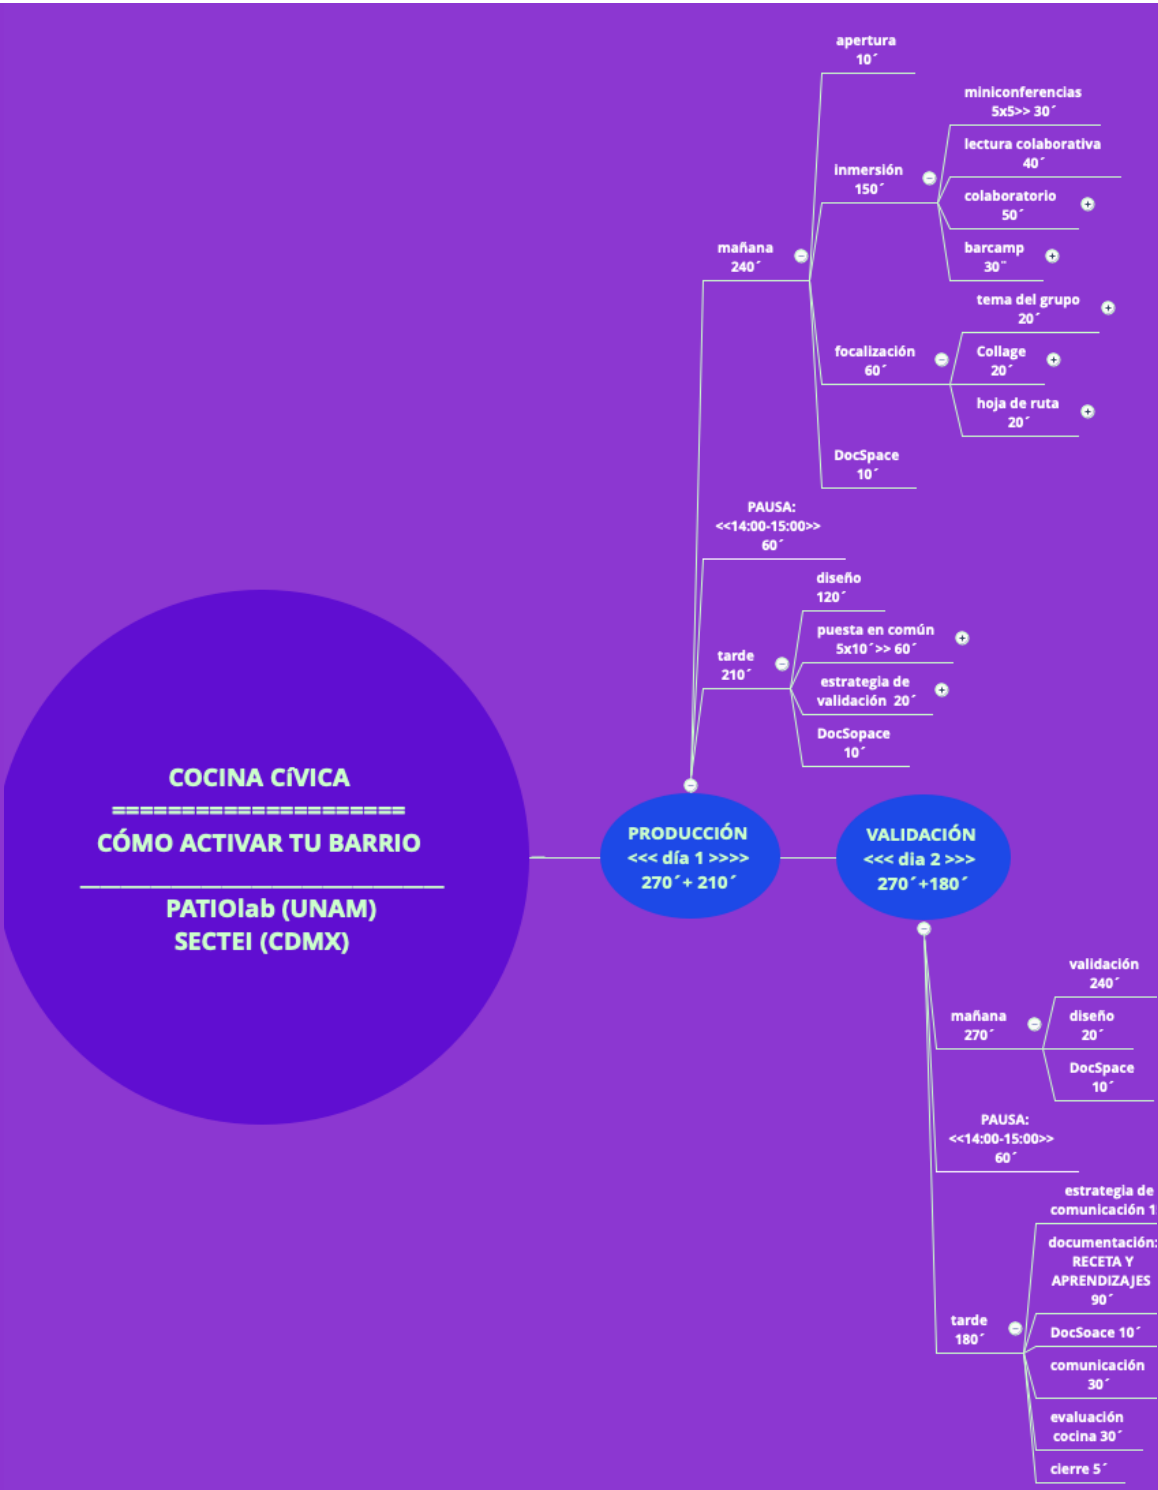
COCINA CíVICA
=====================
CÓMO ACTIVAR TU BARRIO
_______________________
PATIOlab (UNAM)
SECTEI (CDMX)

PRODUCCIÓN
<<< día 1 >>>>
270´+ 210´

mañana
240´

apertura
10´

inmersión
150´

miniconferencias
5x5>> 30´

lectura colaborativa
40´

colaboratorio
50´

barcamp
30"

focalización
60´

tema del grupo
20´

Collage
20´

hoja de ruta
20´

DocSpace
10´

PAUSA:
<<14:00-15:00>>
60´

tarde
210´

diseño
120´

puesta en común
5x10´>> 60´

estrategia de
validación 20´

DocSopace
10´

VALIDACIÓN
<<< dia 2 >>>
270´+180´

mañana
270´

validación
240´

diseño
20´

DocSpace
10´

PAUSA:
<<14:00-15:00>>
60´

tarde
180´

estrategia de
comunicación 1

documentación:
RECETA Y
APRENDIZAJES
90´

DocSoace 10´

comunicación
30´

evaluación
cocina 30´

cierre 5´